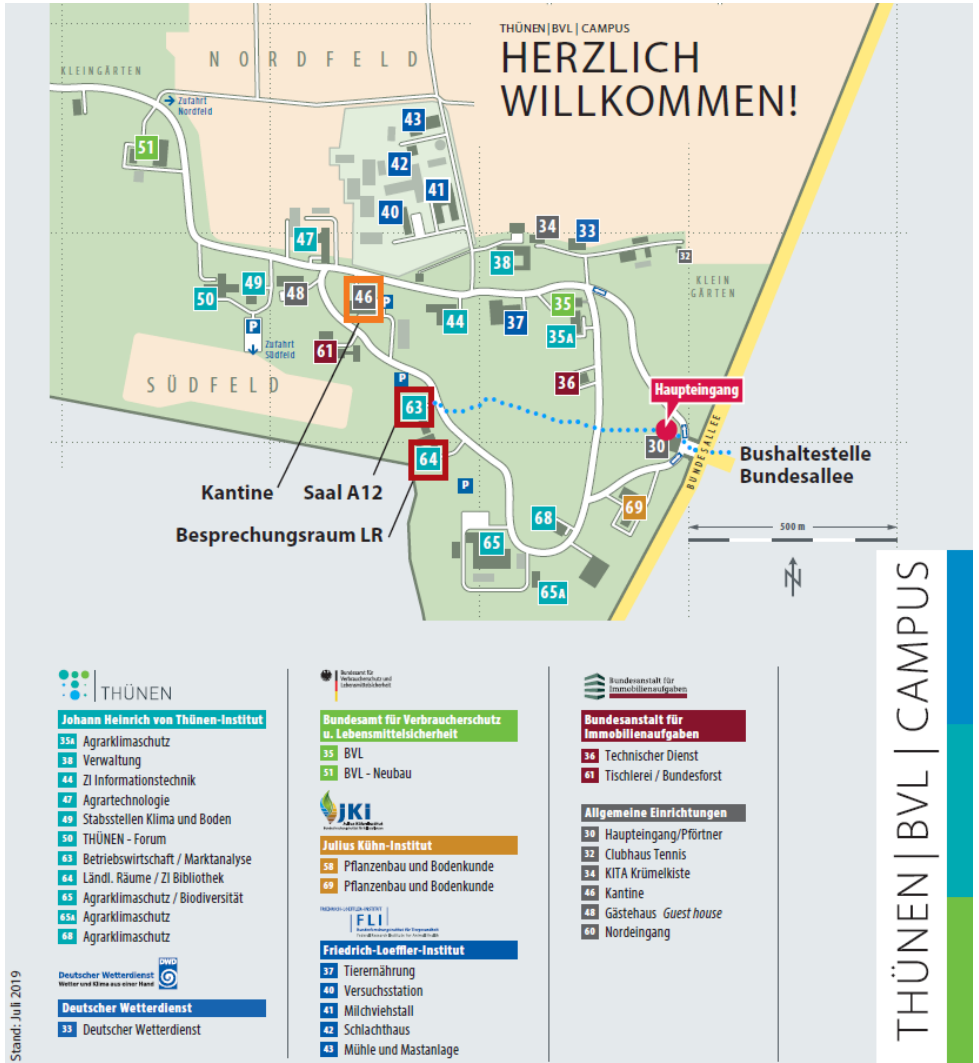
THÜNEN | BVL | CAMPUS
HERZLICH WILLKOMMEN!

NORDFELD
KLEINGÄRTEN
Zufahrt Nordfeld
51
43
42
41
40
34
33
47
38
32
KLEIN GÄRTEN
50
49
48
46
P
35
44
37
35A
P
Zufahrt Südfeld
61
SÜDFELD
P
36
Haupteingang
63
30
Bushaltestelle Bundesallee
64
BUNDESALLEE
P
69
68
500 m
65
N
65A
Kantine
Saal A12
Besprechungsraum LR

THÜNEN
Johann Heinrich von Thünen-Institut
35A Agrarklimaschutz
38 Verwaltung
44 ZI Informationstechnik
47 Agrartechnologie
49 Stabsstellen Klima und Boden
50 THÜNEN - Forum
63 Betriebswirtschaft / Marktanalyse
64 Ländl. Räume / ZI Bibliothek
65 Agrarklimaschutz / Biodiversität
65A Agrarklimaschutz
68 Agrarklimaschutz

Deutscher Wetterdienst
Wetter und Klima aus einer Hand
DWD
Deutscher Wetterdienst
33 Deutscher Wetterdienst

Bundesamt für Verbraucherschutz und Lebensmittelsicherheit
Bundesamt für Verbraucherschutz u. Lebensmittelsicherheit
35 BVL
51 BVL - Neubau

JKI
Julius Kühn-Institut
58 Pflanzenbau und Bodenkunde
69 Pflanzenbau und Bodenkunde

FLI
Friedrich-Loeffler-Institut
37 Tierernährung
40 Versuchsstation
41 Milchviehstall
42 Schlachthaus
43 Mühle und Mastanlage

Bundesanstalt für Immobilienaufgaben
Bundesanstalt für Immobilienaufgaben
36 Technischer Dienst
61 Tischlerei / Bundesforst

Allgemeine Einrichtungen
30 Haupteingang/Pförtner
32 Clubhaus Tennis
34 KITA Krümelkiste
46 Kantine
48 Gästehaus Guest house
60 Nordeingang

Stand: Juli 2019

THÜNEN | BVL | CAMPUS